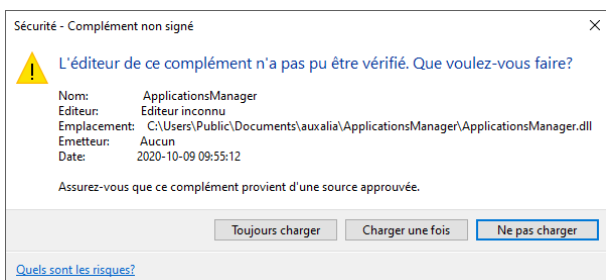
Sécurité - Complément non signé

×

L'éditeur de ce complément n'a pas pu être vérifié. Que voulez-vous faire?

Nom: ApplicationsManager
Editeur: Editeur inconnu
Emplacement: C:\Users\Public\Documents\auxalia\ApplicationsManager\ApplicationsManager.dll
Emetteur: Aucun
Date: 2020-10-09 09:55:12

Assurez-vous que ce complément provient d'une source approuvée.

Toujours charger

Charger une fois

Ne pas charger

Quels sont les risques?